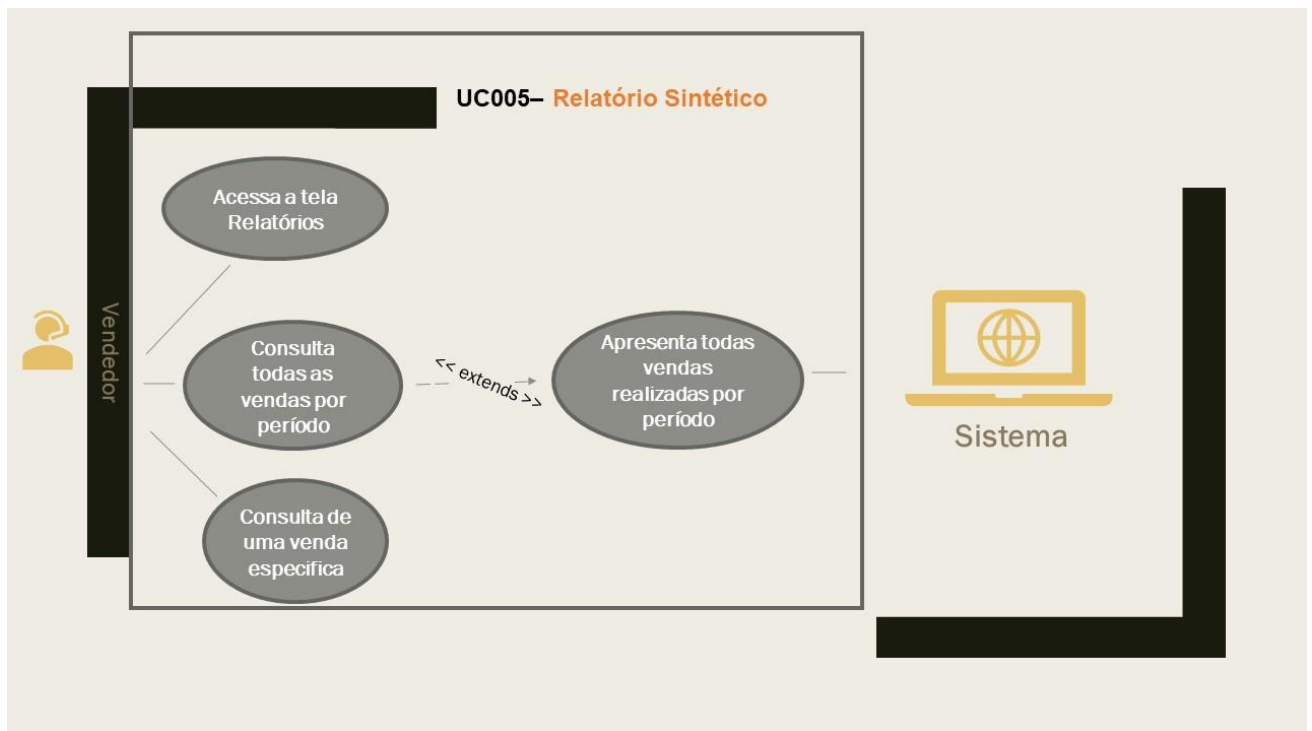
UC005– Relatório Sintético

Vendedor

Acessa a tela Relatórios

Consulta todas as vendas por período

<< extends >>

Apresenta todas vendas realizadas por período

Consulta de uma venda especifica

Sistema